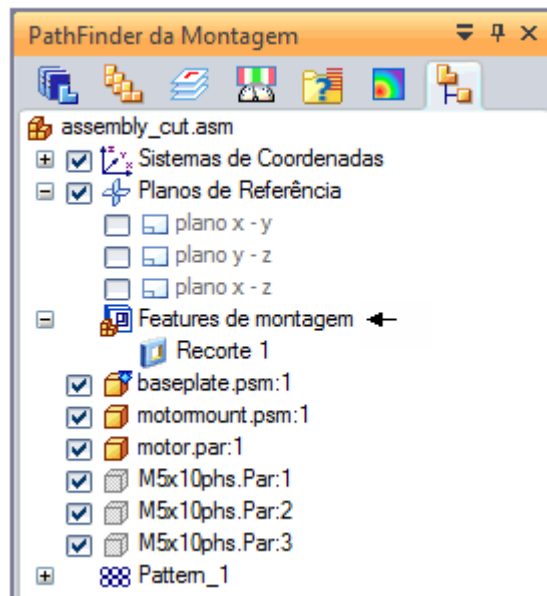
PathFinder da Montagem

assembly_cut.asm
Sistemas de Coordenadas
Planos de Referência
plano x - y
plano y - z
plano x - z
Features de montagem
Recorte 1
baseplate.psm:1
motormount.psm:1
motor.par:1
M5x10phs.Par:1
M5x10phs.Par:2
M5x10phs.Par:3
Pattern_1